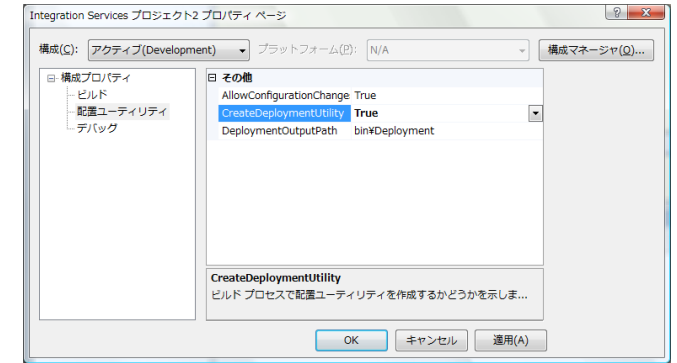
Integration Services プロジェクト2 プロパティ ページ

?
X

構成(C): アクティブ(Development)
プラットフォーム(P): N/A
構成マネージャ(O)...

⊟ 構成プロパティ
ビルド
配置ユーティリティ
デバッグ

⊟ その他
| | |
|---|---|
| AllowConfigurationChange | True |
| CreateDeploymentUtility | True |
| DeploymentOutputPath | bin¥Deployment |

CreateDeploymentUtility
ビルド プロセスで配置ユーティリティを作成するかどうかを示しま...

OK
キャンセル
適用(A)